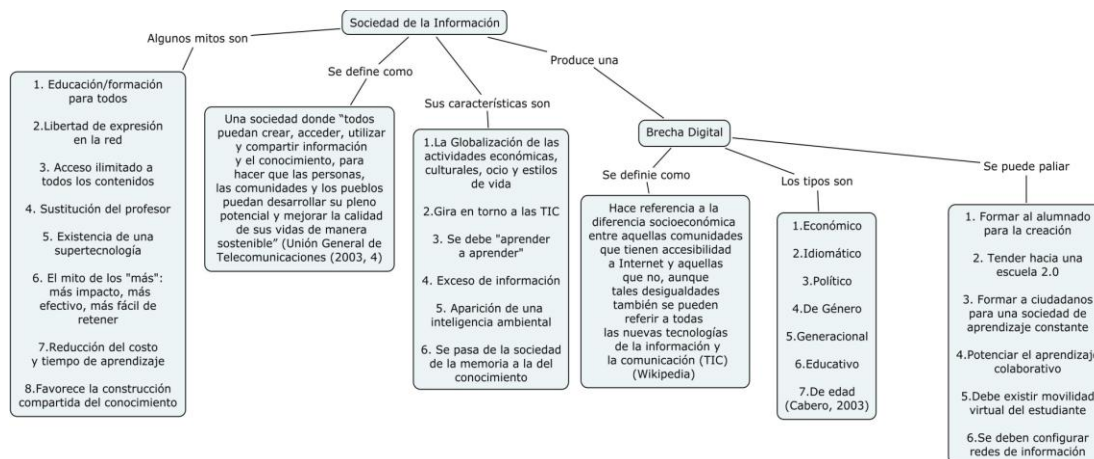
Sociedad de la Información

Algunos mitos son

1. Educación/formación para todos

2.Libertad de expresión en la red

3. Acceso ilimitado a todos los contenidos

4. Sustitución del profesor

5. Existencia de una supertecnología

6. El mito de los "más": más impacto, más efectivo, más fácil de retener

7.Reducción del costo y tiempo de aprendizaje

8.Favorece la construcción compartida del conocimiento

Se define como

Una sociedad donde "todos puedan crear, acceder, utilizar y compartir información y el conocimiento, para hacer que las personas, las comunidades y los pueblos puedan desarrollar su pleno potencial y mejorar la calidad de sus vidas de manera sostenible" (Unión General de Telecomunicaciones (2003, 4)

Sus características son

1.La Globalización de las actividades económicas, culturales, ocio y estilos de vida

2.Gira en torno a las TIC

3. Se debe "aprender a aprender"

4. Exceso de información

5. Aparición de una inteligencia ambiental

6. Se pasa de la sociedad de la memoria a la del conocimiento

Produce una

Brecha Digital

Se definie como

Hace referencia a la diferencia socioeconómica entre aquellas comunidades que tienen accesibilidad a Internet y aquellas que no, aunque tales desigualdades también se pueden referir a todas las nuevas tecnologías de la información y la comunicación (TIC) (Wikipedia)

Los tipos son

1.Económico

2.Idiomático

3.Político

4.De Género

5.Generacional

6.Educativo

7.De edad (Cabero, 2003)

Se puede paliar

1. Formar al alumnado para la creación

2. Tender hacia una escuela 2.0

3. Formar a ciudadanos para una sociedad de aprendizaje constante

4.Potenciar el aprendizaje colaborativo

5.Debe existir movilidad virtual del estudiante

6.Se deben configurar redes de información